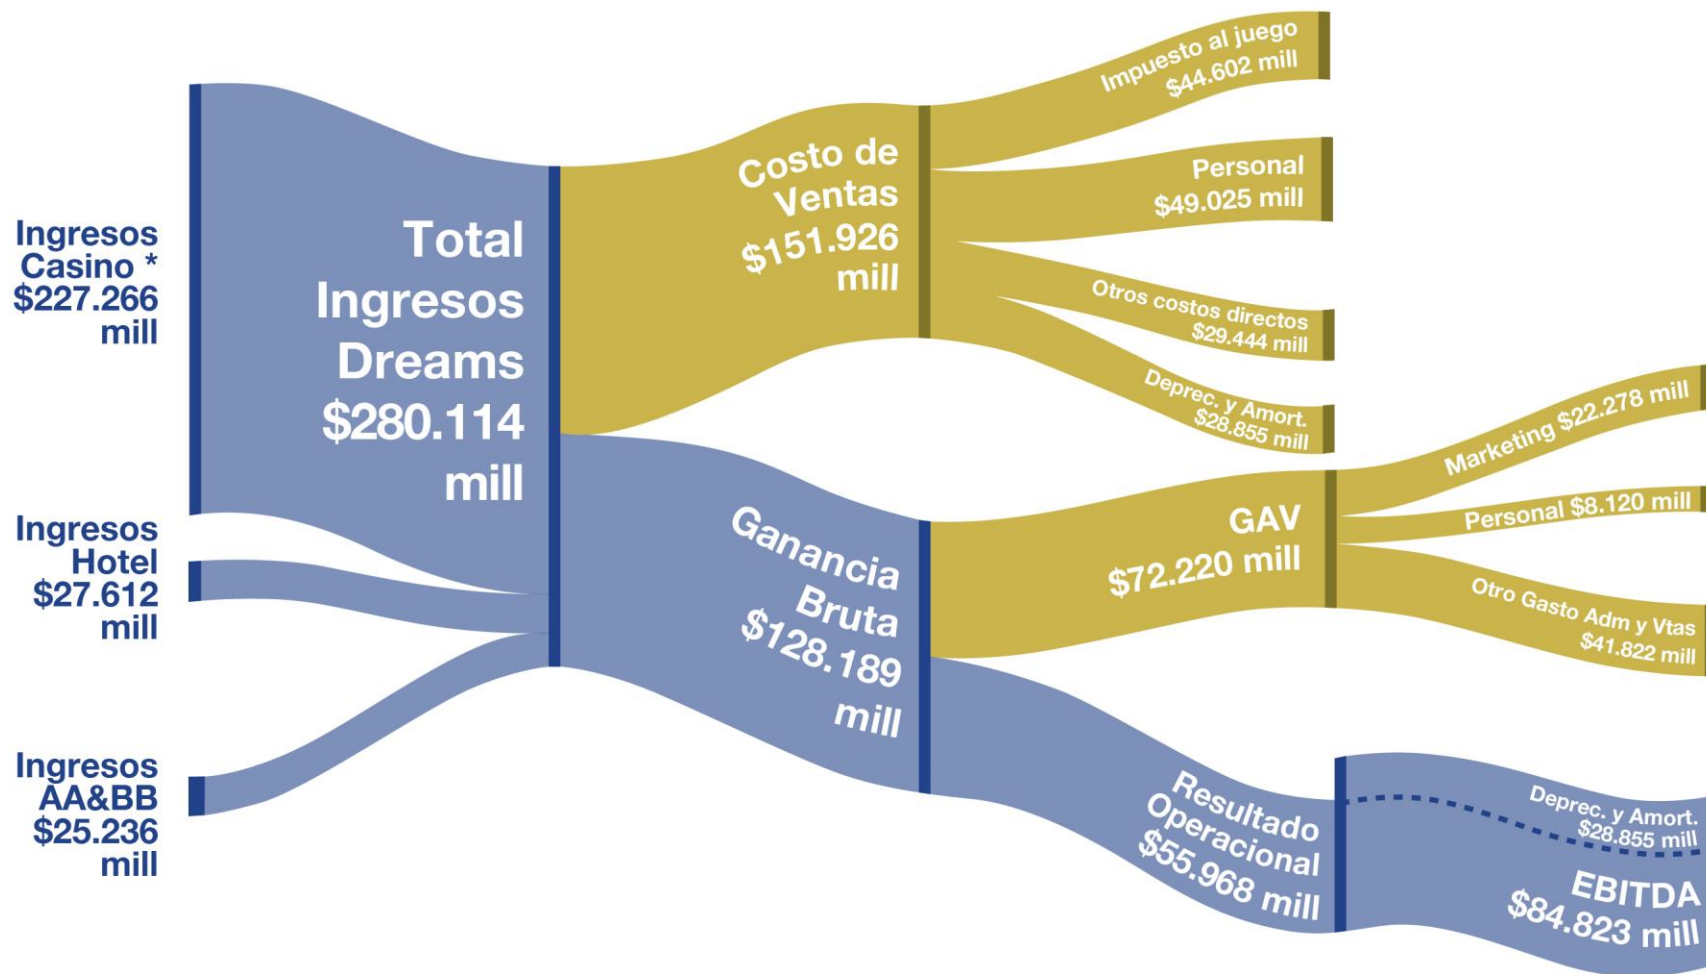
Ingresos Casino * $227.266 mill

Ingresos Hotel $27.612 mill

Ingresos AA&BB $25.236 mill

Total Ingresos Dreams $280.114 mill

Costo de Ventas $151.926 mill

Impuesto al juego $44.602 mill

Personal $49.025 mill

Otros costos directos $29.444 mill

Deprec. y Amort. $28.855 mill

Ganancia Bruta $128.189 mill

GAV $72.220 mill

Marketing $22.278 mill

Personal $8.120 mill

Otro Gasto Adm y Vtas $41.822 mill

Resultado Operacional $55.968 mill

Deprec. y Amort. $28.855 mill

EBITDA $84.823 mill